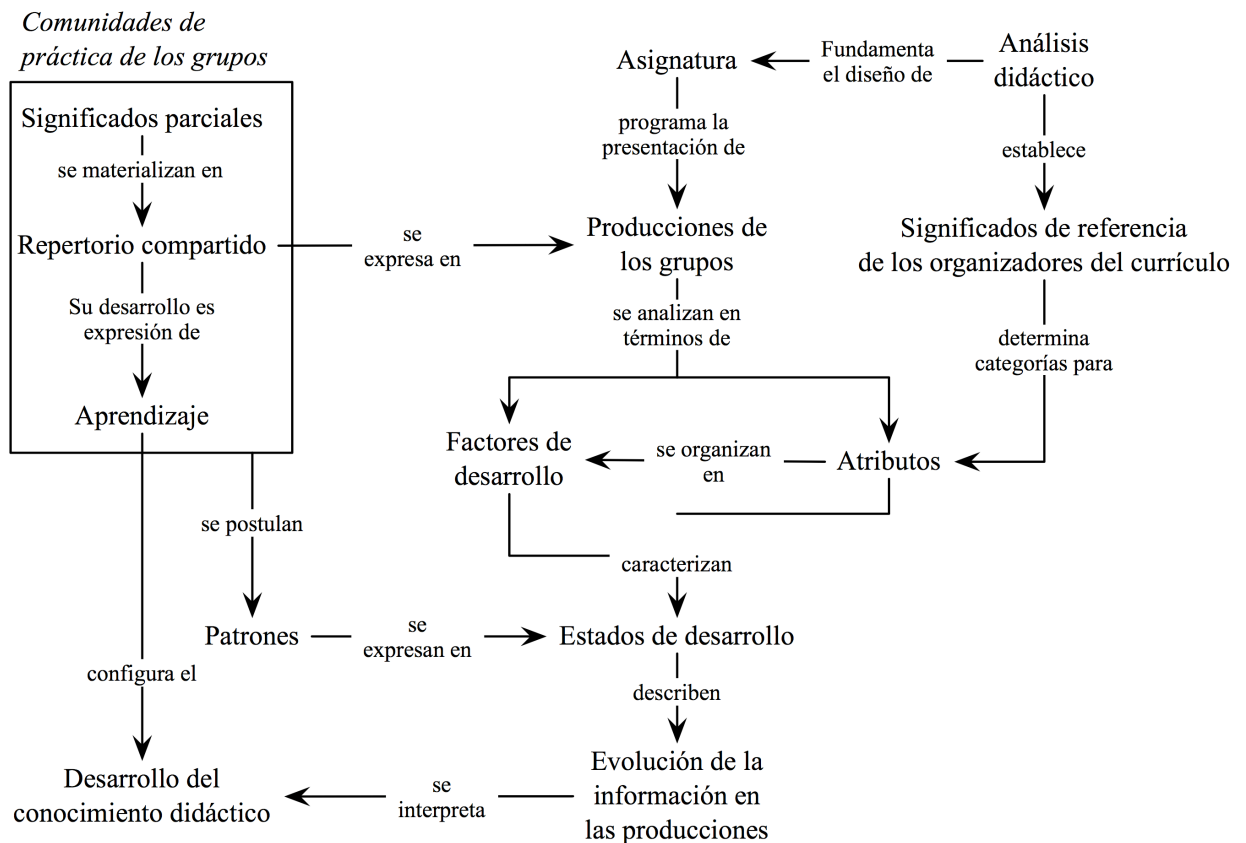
Comunidades de práctica de los grupos

Significados parciales

se materializan en

Repertorio compartido

Su desarrollo es expresión de

Aprendizaje

Asignatura

Fundamenta el diseño de

Análisis didáctico

programa la presentación de

establece

se expresa en

Producciones de los grupos

Significados de referencia de los organizadores del currículo

se analizan en términos de

determina categorías para

Factores de desarrollo

se organizan en

Atributos

se postulan

caracterizan

Patrones

se expresan en

Estados de desarrollo

configura el

describen

Desarrollo del conocimiento didáctico

se interpreta

Evolución de la información en las producciones